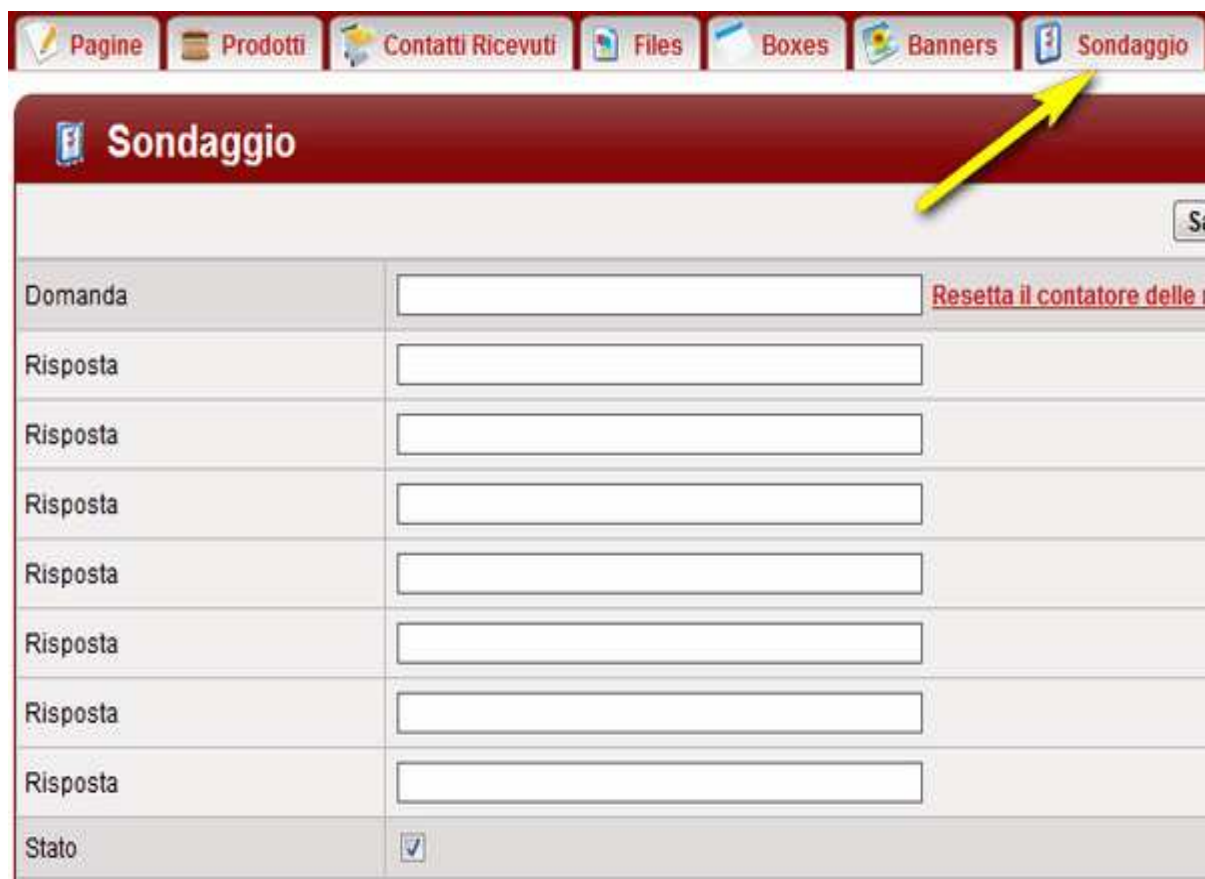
Pagine | Prodotti | Contatti Ricevuti | Files | Boxes | Banners | Sondaggio

Sondaggio

Sa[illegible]

| | |
|---|---|
| Domanda | Resetta il contatore delle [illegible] |
| Risposta | |
| Risposta | |
| Risposta | |
| Risposta | |
| Risposta | |
| Risposta | |
| Risposta | |
| Stato | ☑ |